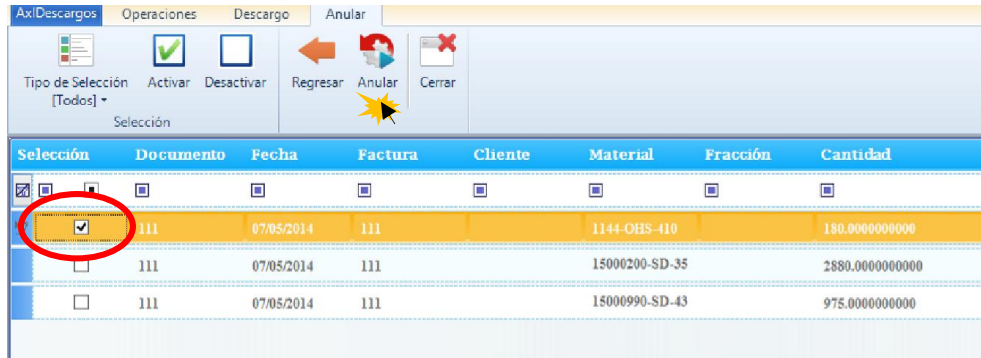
AxlDescargos | Operaciones | Descargo | Anular

Tipo de Selección [Todos] ▾ | Activar | Desactivar | Regresar | Anular | Cerrar

Selección

| Selección | Documento | Fecha | Factura | Cliente | Material | Fracción | Cantidad |
|---|---|---|---|---|---|---|---|
| ☑ | 111 | 07/05/2014 | 111 | | 1144-OHS-410 | | 180.0000000000 |
| ☐ | 111 | 07/05/2014 | 111 | | 15000200-SD-35 | | 2880.0000000000 |
| ☐ | 111 | 07/05/2014 | 111 | | 15000990-SD-43 | | 975.0000000000 |